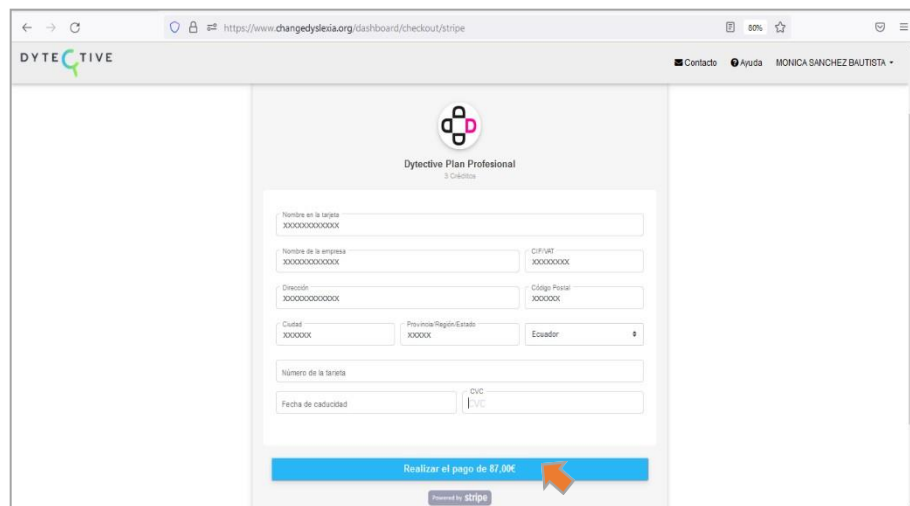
https://www.changedyslexia.org/dashboard/checkout/stripe

80%

DYTECTIVE

Contacto Ayuda MONICA SANCHEZ BAUTISTA

Dytective Plan Profesional
5 Créditos

Nombre en la tarjeta
XXXXXXXXXXXX

Nombre de la empresa
XXXXXXXXXXXX

CIF/VAT
XXXXXXXX

Dirección
XXXXXXXXXXXX

Código Postal
XXXXXX

Ciudad
XXXXXX

Provincia/Región/Estado
XXXXX

Ecuador

Número de la tarjeta

Fecha de caducidad

CVC
CVC

Realizar el pago de 87,00€

Powered by stripe